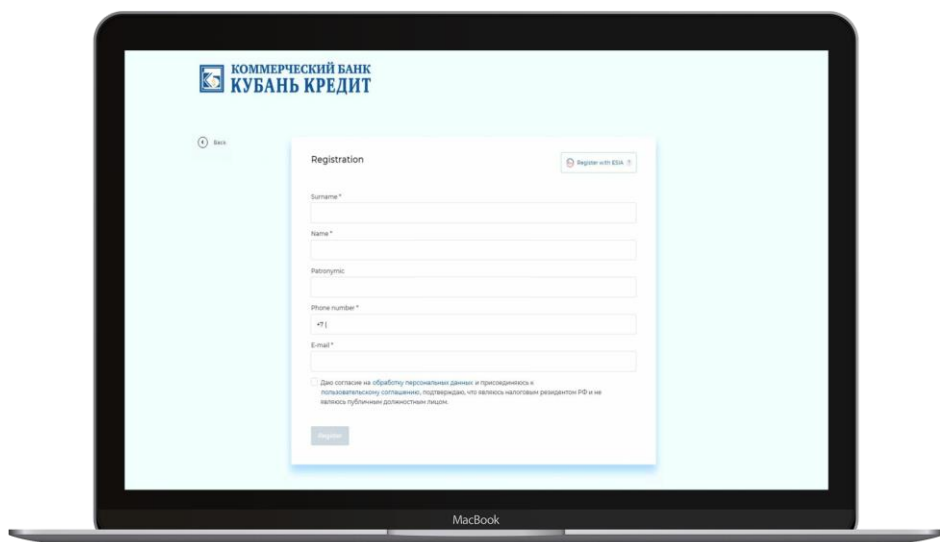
КОММЕРЧЕСКИЙ БАНК
КУБАНЬ КРЕДИТ

Back

Registration

Register with ESIA

Surname *

Name *

Patronymic

Phone number *

+7 (

E-mail *

Даю согласие на обработку персональных данных и присоединяюсь к пользовательскому соглашению, подтверждаю, что являюсь налоговым резидентом РФ и не являюсь публичным должностным лицом.

Register

MacBook